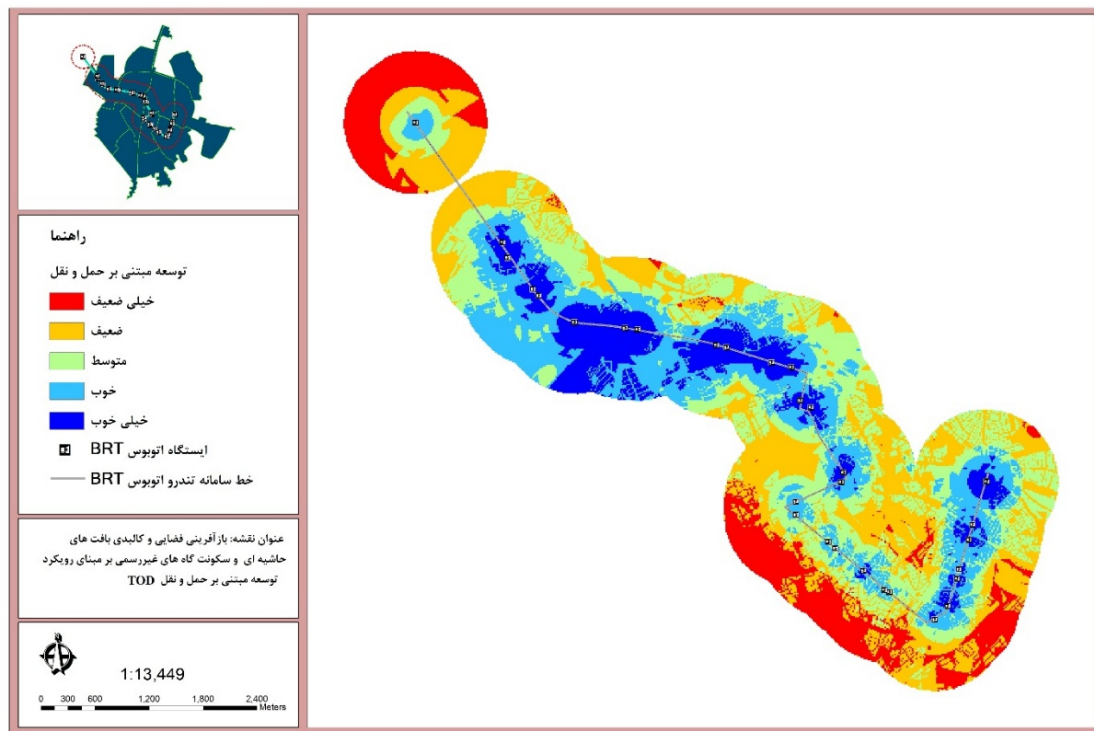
راهنما

توسعه مبتنی بر حمل و نقل

خیلی ضعیف

ضعیف

متوسط

خوب

خیلی خوب

ایستگاه اتوبوس BRT

خط سامانه تندرو اتوبوس BRT

عنوان نقشه: باز آفرینی فضایی و کالبدی بافت های حاشیه ای و سکونت گاه های غیررسمی بر مبنای رویکرد توسعه مبتنی بر حمل و نقل TOD

1:13,449

0 300 600 1,200 1,800 2,400 Meters